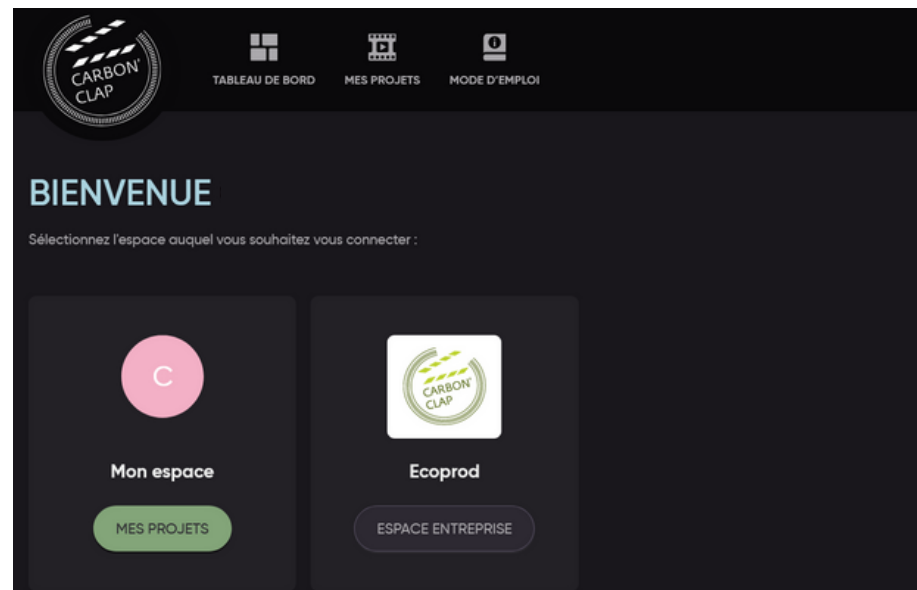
CARBON' CLAP

TABLEAU DE BORD

MES PROJETS

MODE D'EMPLOI

BIENVENUE

Sélectionnez l'espace auquel vous souhaitez vous connecter :

C

Mon espace

MES PROJETS

CARBON' CLAP

Ecoprod

ESPACE ENTREPRISE